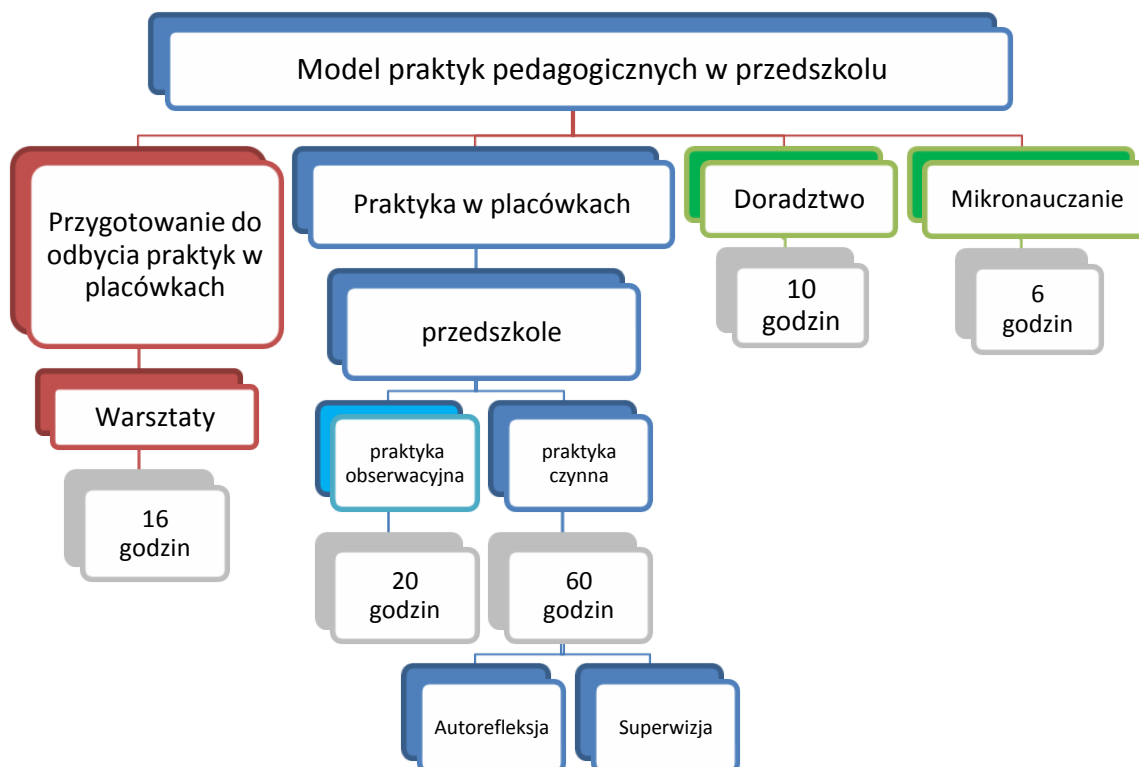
Model praktyk pedagogicznych w przedszkolu

Przygotowanie do odbycia praktyk w placówkach

Warsztaty

16 godzin

Praktyka w placówkach

przedszkole

praktyka obserwacyjna

20 godzin

praktyka czynna

60 godzin

Autorefleksja

Superwizja

Doradztwo

10 godzin

Mikronauczanie

6 godzin